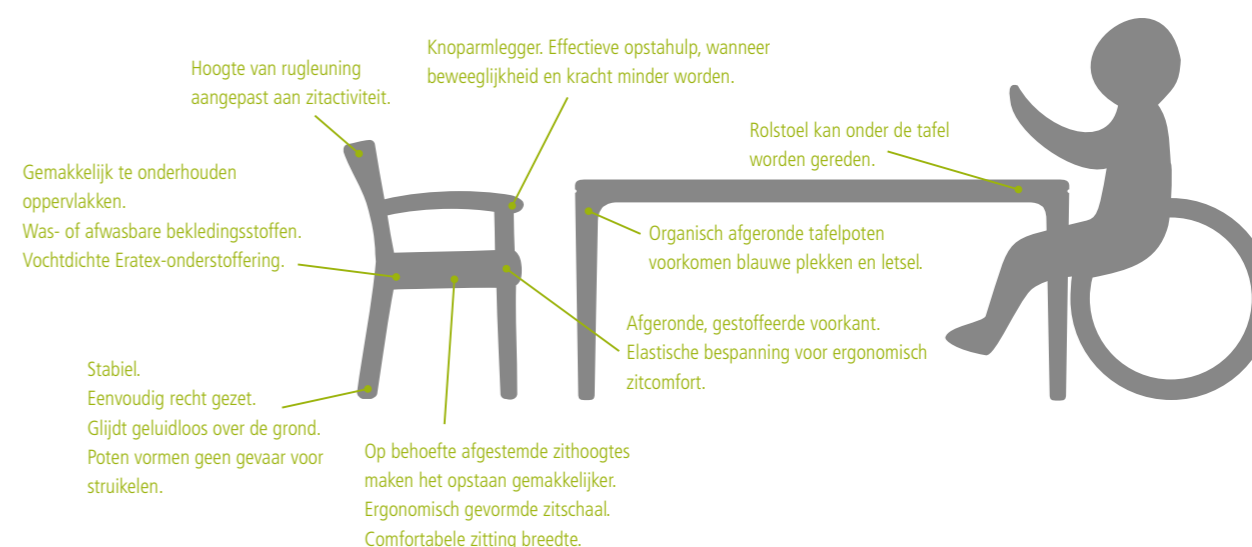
Knoparmlegger. Effectieve opstahulp, wanneer beweeglijkheid en kracht minder worden.

Hoogte van rugleuning aangepast aan zitactiviteit.

Rolstoel kan onder de tafel worden gereden.

Gemakkelijk te onderhouden oppervlakken.
Was- of afwasbare bekledingsstoffen.
Vochtdichte Eratex-onderstoffering.

Organisch afgeronde tafelpoten voorkomen blauwe plekken en letsel.

Afgeronde, gestoffeerde voorkant.
Elastische bespanning voor ergonomisch zitcomfort.

Stabiel.
Eenvoudig recht gezet.
Glijdt geluidloos over de grond.
Poten vormen geen gevaar voor struikelen.

Op behoefte afgestemde zithoogtes maken het opstaan gemakkelijker.
Ergonomisch gevormde zitschaal.
Comfortabele zitting breedte.